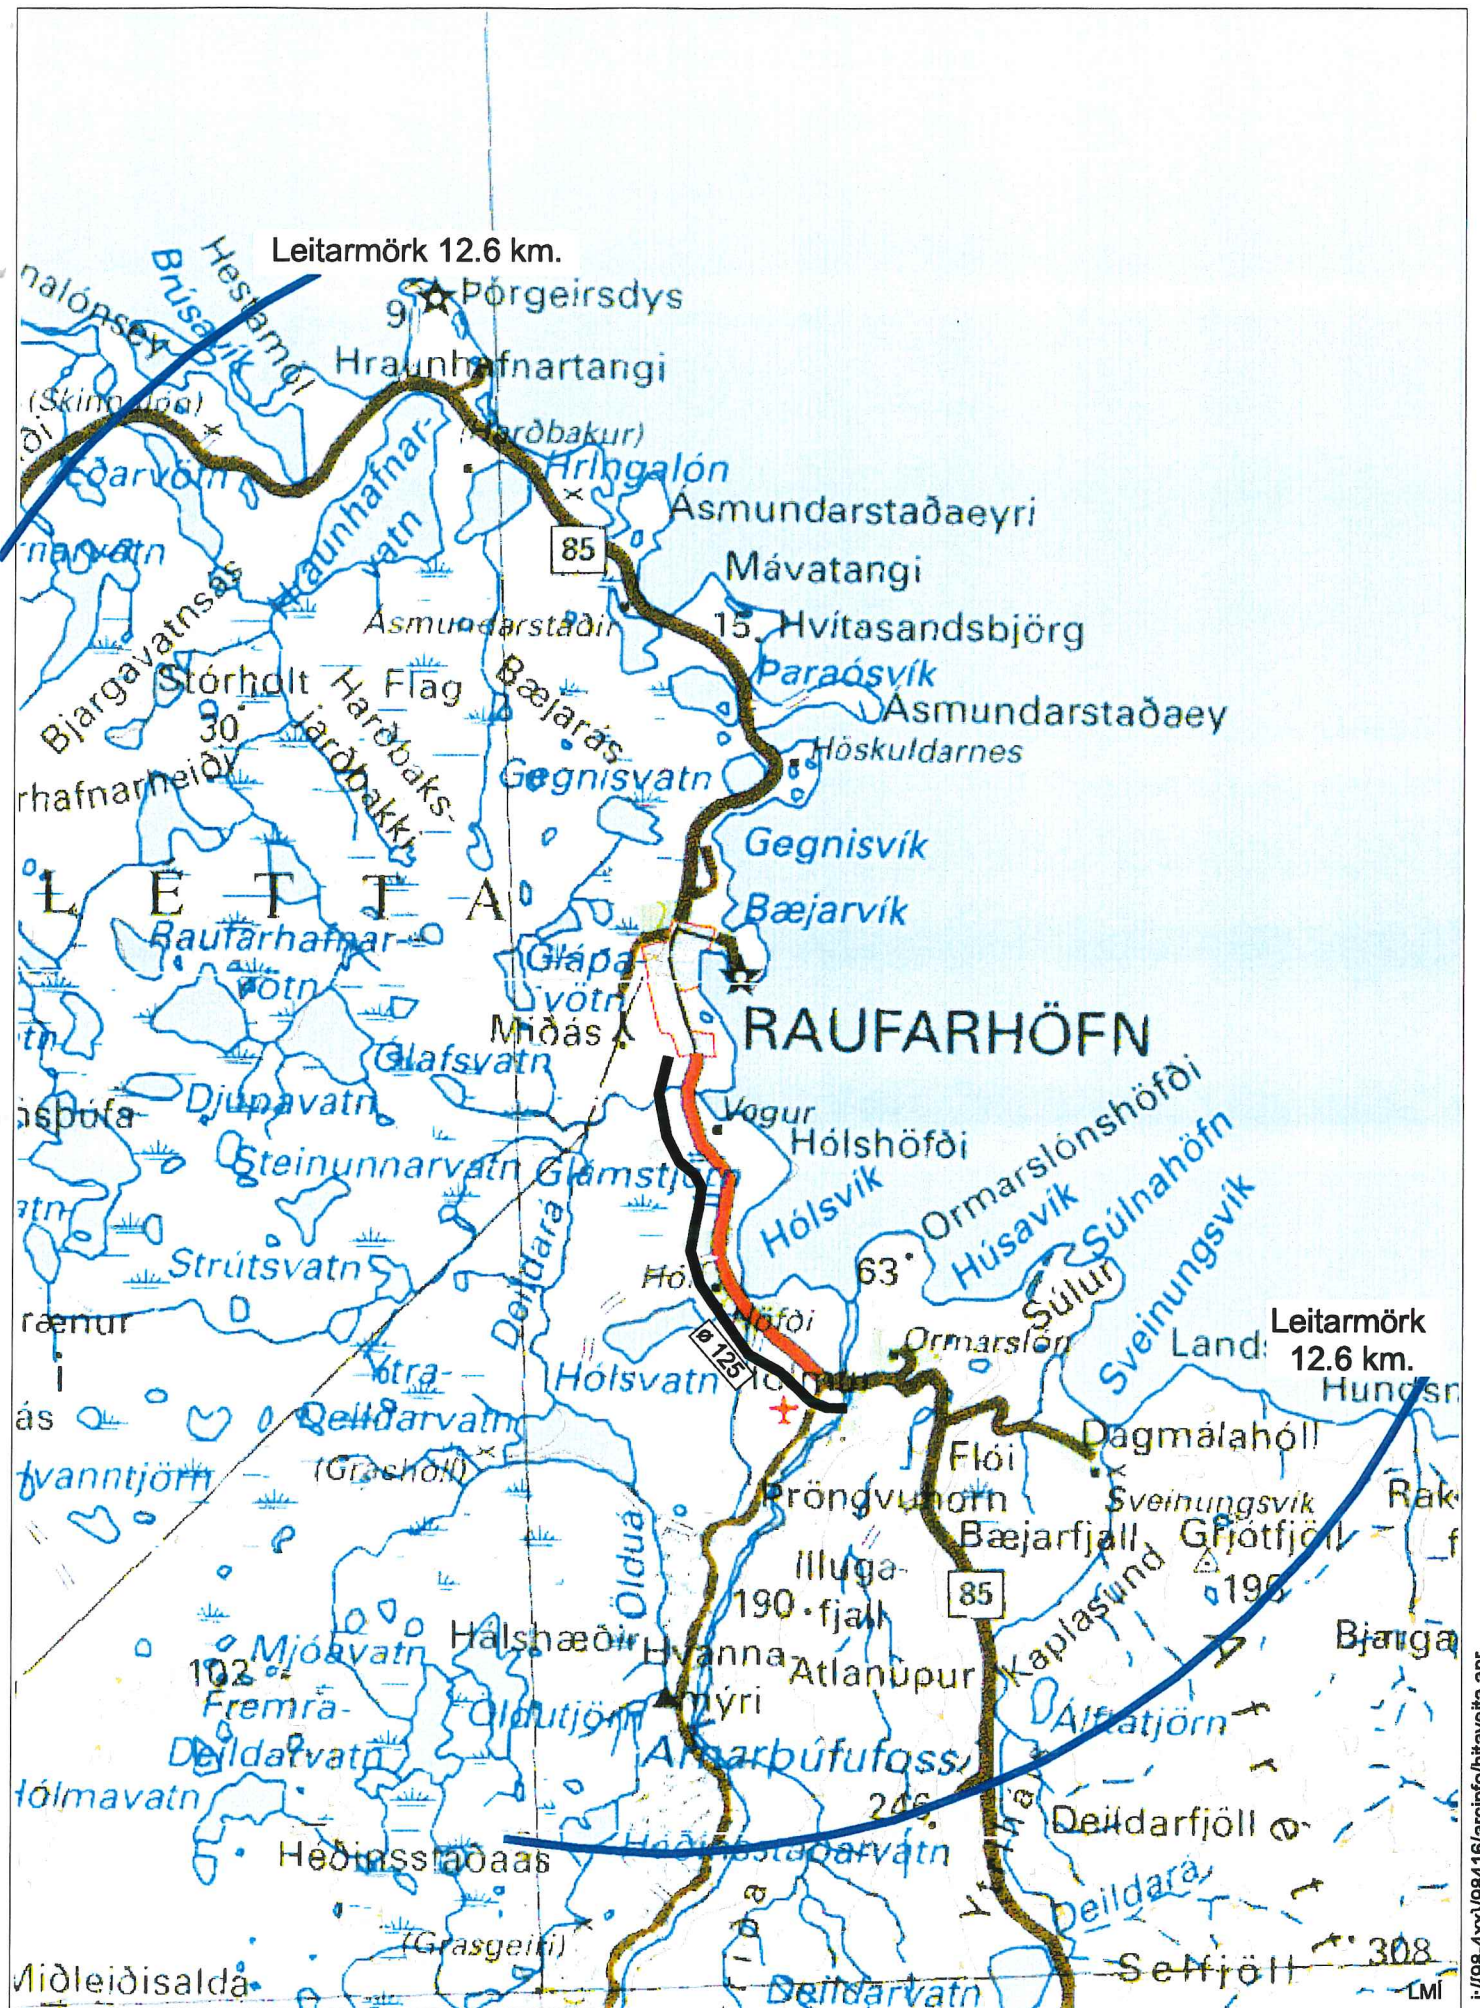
Leitarmörk 12.6 km.

Hestamól
Brúsavík
nalónsey
9
Þorgeirsdys
Hraunhafnartangi
(Skinnalón)
(Harðbakur)
Eðarvötn
Hringalón
Ásmundarstaðaeyri
Hraunhafnarvatn
85
Mávatangi
narvatn
Bjargavatnsás
Ásmundarstaðir
15
Hvítasandsbjörg
Paraósvík
Stórholt
Flag
Harðbaksjarðbakki
Bæjarás
Ásmundarstaðaey
30
Höskuldarnes
rhafnarheiði
Gegnisvatn
Gegnisvík
L E T T A
Bæjarvík
Raufarhafnarvötn
Glápavötn
Miðás
RAUFARHÖFN
Ólafsvatn
Djúpavatn
Vogur
Hólshöfði
Ormarslónshöfði
Steinunnarvatn
Glámstjörn
Hólsvík
Húsavík
Súlnahöfn
Sveinungsvík
Strútsvatn
Deildará
Hól
63
Súlur
Höfði
Ormarslón
Landsendi
Leitarmörk 12.6 km.
ø 125
Hólsvatn
Hólmur
Hundsnes
Ytra-Deildarvatn
(Grashóll)
Dagmálahóll
Flói
Vanntjörn
Þröngvuhorn
Sveinungsvík
Rak
Bæjarfjall
Grjótfjöll
Ölduá
Illugafjall
190
85
Laplasund
19
Mjóavatn
Halshæðir
Hvannamýri
Atlanúpur
Bjarga
102
Fremra-Deildarvatn
Öldutjörn
Álftatjörn
Hólmavatn
Arnarbúfufoss
246
Deildarfjöll
Heðinsstaðaás
Heðinsstaðarvatn
Deildará
(Grasgeiti)
Miðleiðisalda
Deildarvatn
Selfjöll
308
LMÍ